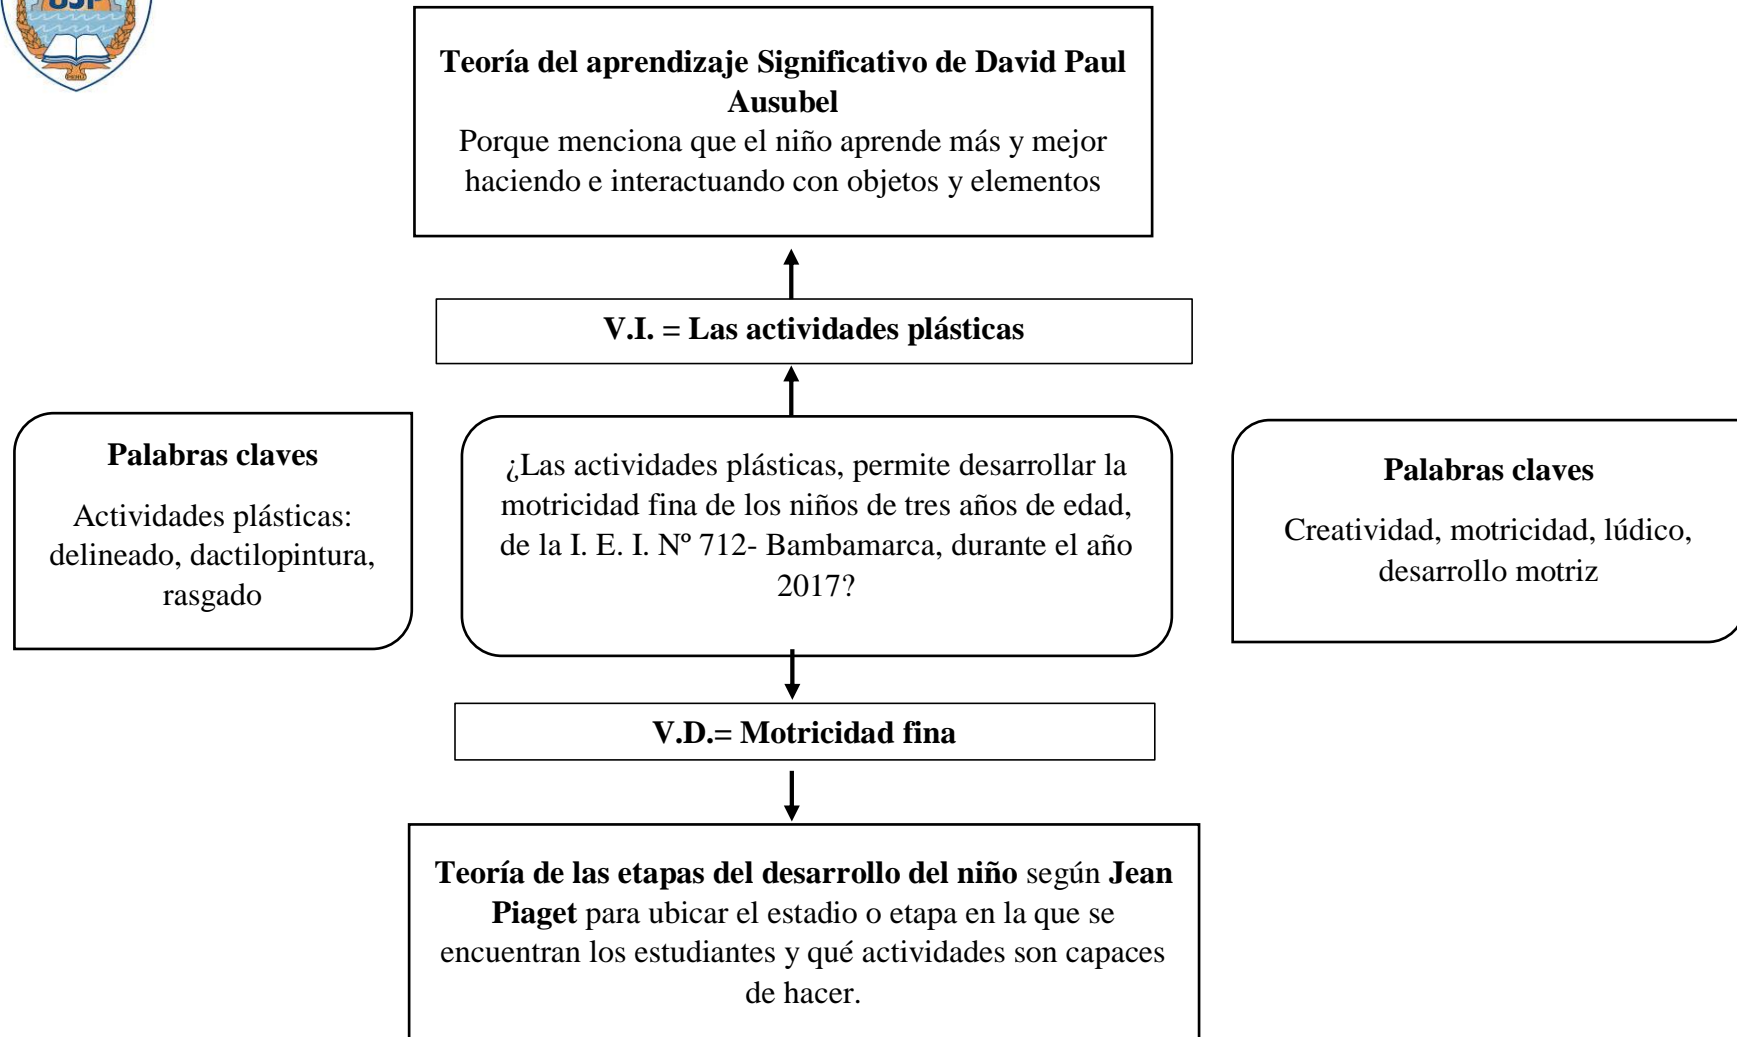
USP

**Teoría del aprendizaje Significativo de David Paul Ausubel**
Porque menciona que el niño aprende más y mejor haciendo e interactuando con objetos y elementos

**V.I. = Las actividades plásticas**

**Palabras claves**
Actividades plásticas: delineado, dactilopintura, rasgado

¿Las actividades plásticas, permite desarrollar la motricidad fina de los niños de tres años de edad, de la I. E. I. Nº 712- Bambamarca, durante el año 2017?

**Palabras claves**
Creatividad, motricidad, lúdico, desarrollo motriz

**V.D.= Motricidad fina**

**Teoría de las etapas del desarrollo del niño** según **Jean Piaget** para ubicar el estadio o etapa en la que se encuentran los estudiantes y qué actividades son capaces de hacer.